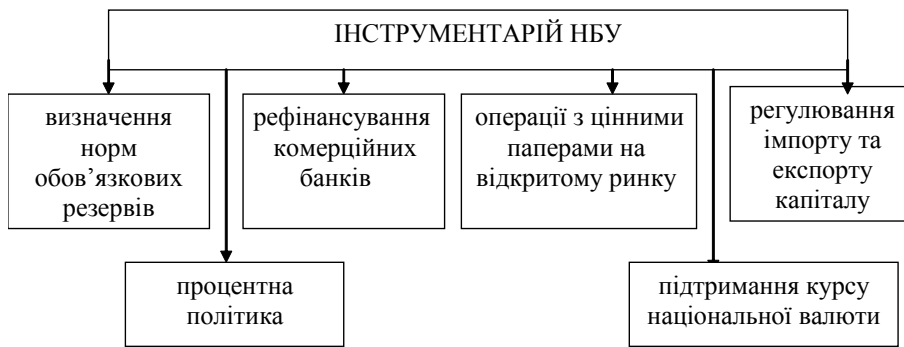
ІНСТРУМЕНТАРІЙ НБУ

визначення норм обов’язкових резервів

рефінансування комерційних банків

операції з цінними паперами на відкритому ринку

регулювання імпорту та експорту капіталу

процентна політика

підтримання курсу національної валюти